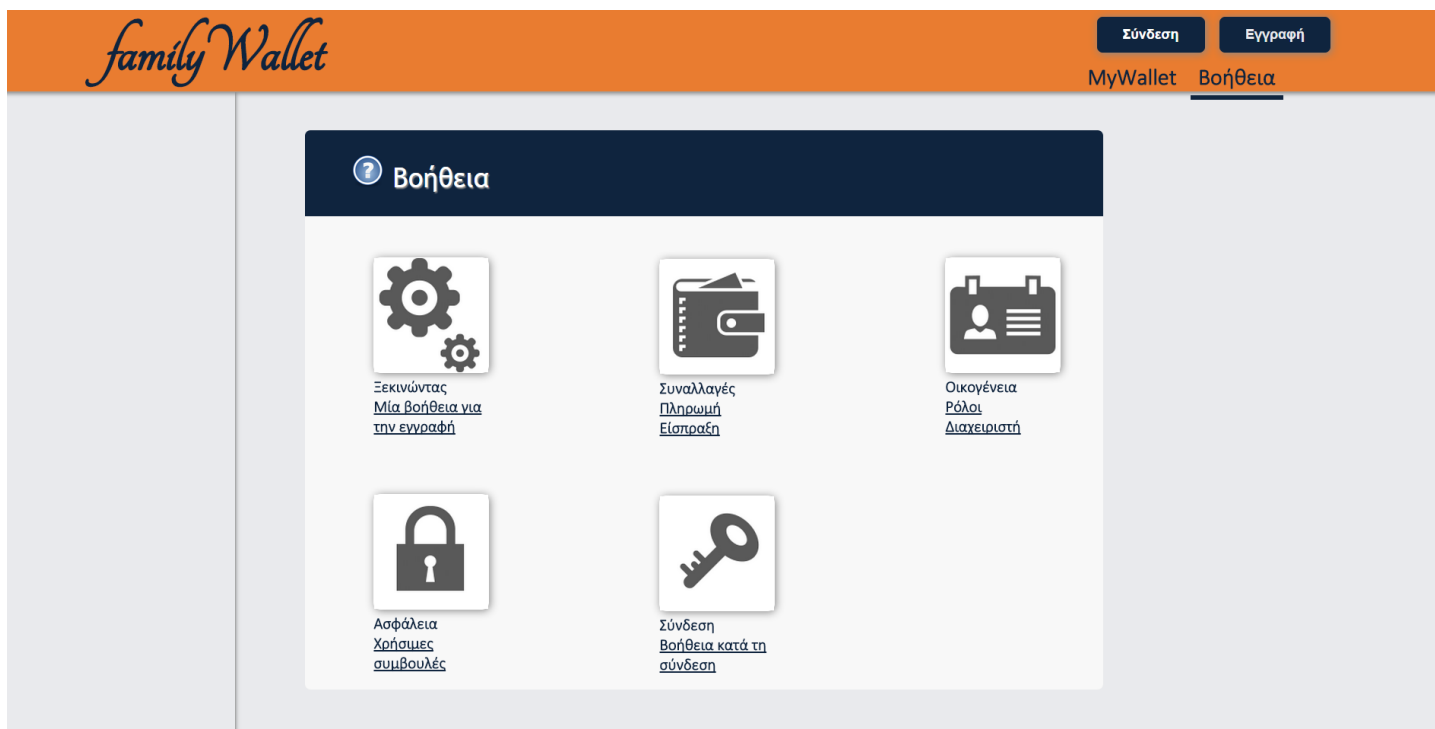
family Wallet

Σύνδεση Εγγραφή

MyWallet Βοήθεια

Βοήθεια

Ξεκινώντας
Μία βοήθεια για την εγγραφή

Συναλλαγές
Πληρωμή
Είσπραξη

Οικογένεια
Ρόλοι
Διαχειριστή

Ασφάλεια
Χρήσιμες συμβουλές

Σύνδεση
Βοήθεια κατά τη σύνδεση